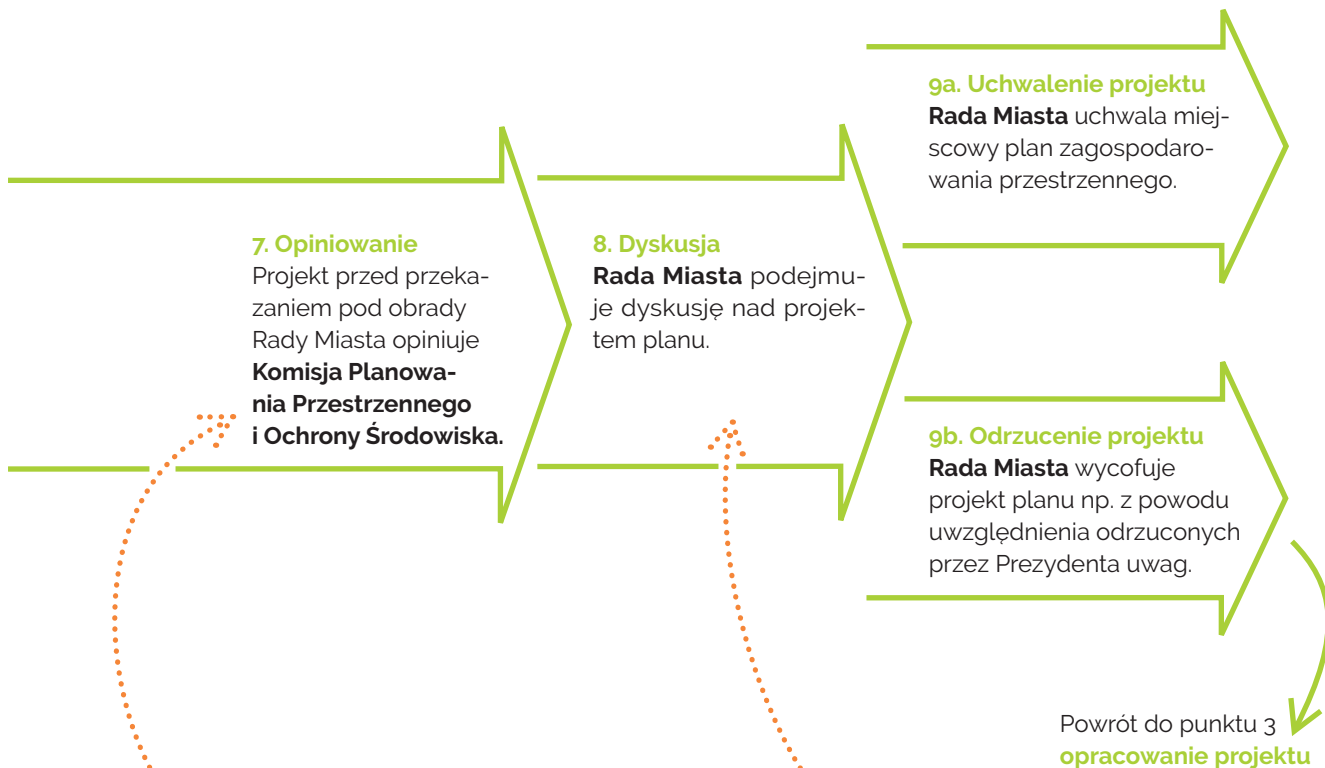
7. Opiniowanie
Projekt przed przekazaniem pod obrady Rady Miasta opiniuje Komisja Planowania Przestrzennego i Ochrony Środowiska.

8. Dyskusja
Rada Miasta podejmuje dyskusję nad projektem planu.

9a. Uchwalenie projektu
Rada Miasta uchwala miejscowy plan zagospodarowania przestrzennego.

9b. Odrzucenie projektu
Rada Miasta wycofuje projekt planu np. z powodu uwzględnienia odrzuconych przez Prezydenta uwag.

Powrót do punktu 3
opracowanie projektu